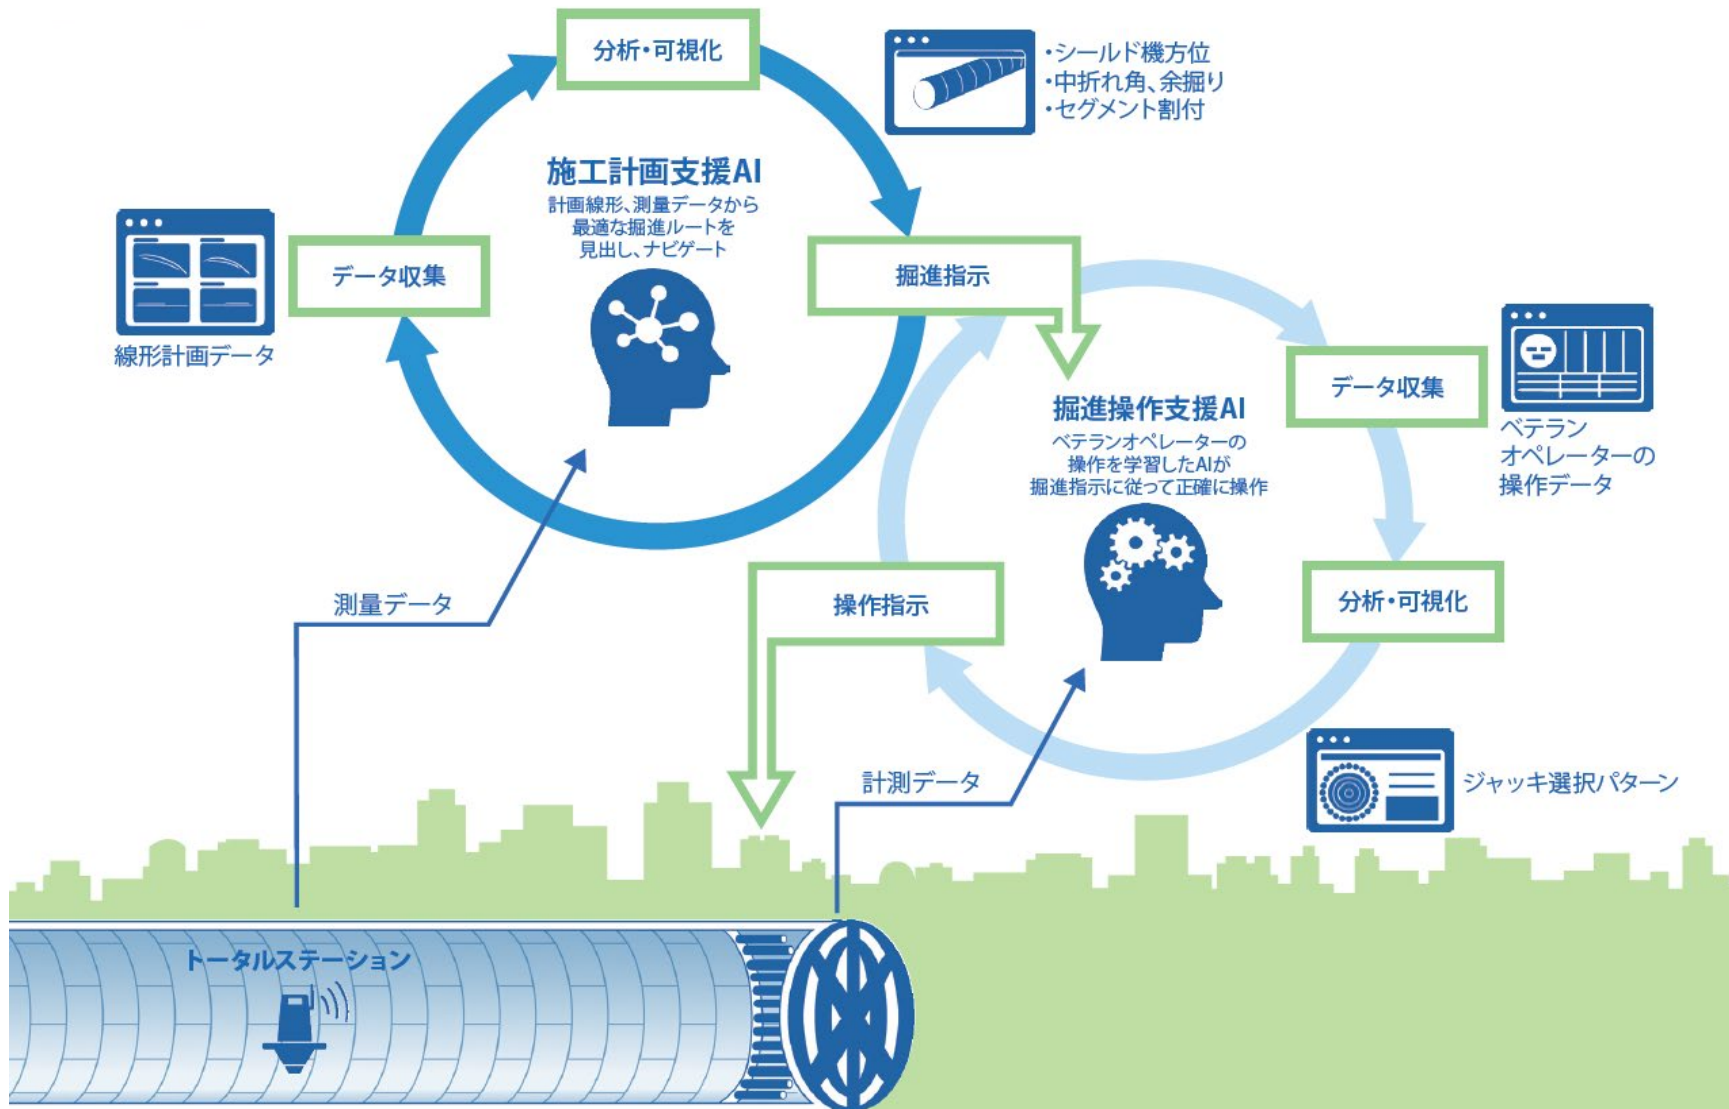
分析・可視化

・シールド機方位
・中折れ角、余掘り
・セグメント割付

施工計画支援AI
計画線形、測量データから最適な掘進ルートを見出し、ナビゲート

データ収集

線形計画データ

掘進指示

データ収集

掘進操作支援AI
ベテランオペレーターの操作を学習したAIが掘進指示に従って正確に操作

ベテランオペレーターの操作データ

測量データ

操作指示

分析・可視化

計測データ

ジャッキ選択パターン

トータルステーション